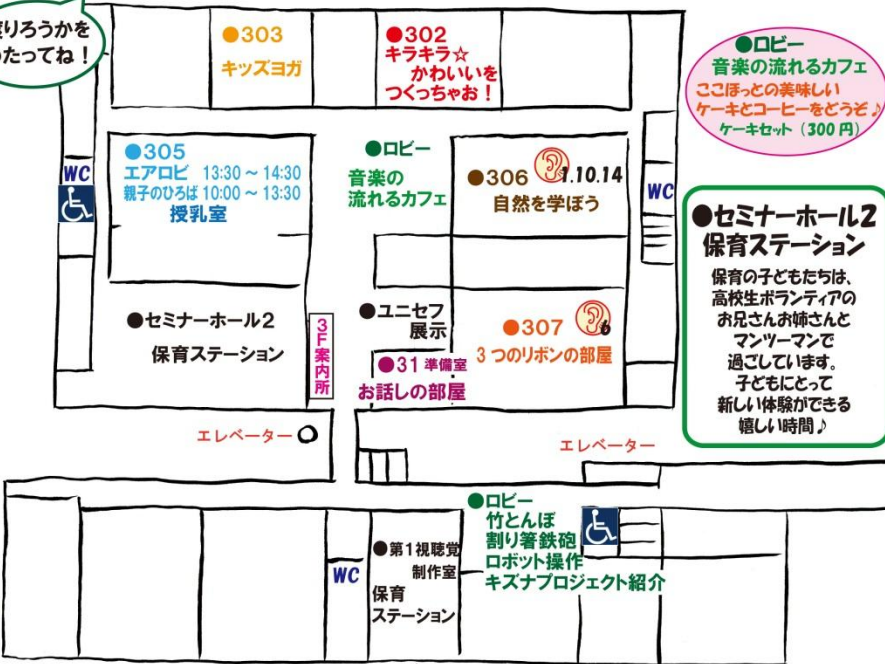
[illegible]りろうかを
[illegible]たってね！

●303
キッズヨガ

●302
キラキラ☆
かわいいを
つくっちゃお！

●ロビー
音楽の流れるカフェ
ここほっとの美味しい
ケーキとコーヒーをどうぞ♪
ケーキセット（300円）

WC

●305
エアロビ 13:30～14:30
親子のひろば 10:00～13:30
授乳室

●ロビー
音楽の
流れるカフェ

●306
1.10.14
自然を学ぼう

WC

●セミナーホール2
保育ステーション
保育の子どもたちは、
高校生ボランティアの
お兄さんお姉さんと
マンツーマンで
過ごしています。
子どもにとって
新しい体験ができる
嬉しい時間♪

●セミナーホール2
保育ステーション

3F案内所

●ユニセフ
展示

●307
6
3つのリボンの部屋

●31 準備室
お話しの部屋

エレベーター

エレベーター

●ロビー
竹とんぼ
割り箸鉄砲
ロボット操作
キズナプロジェクト紹介

●第1視聴覚
制作室
保育
ステーション

WC